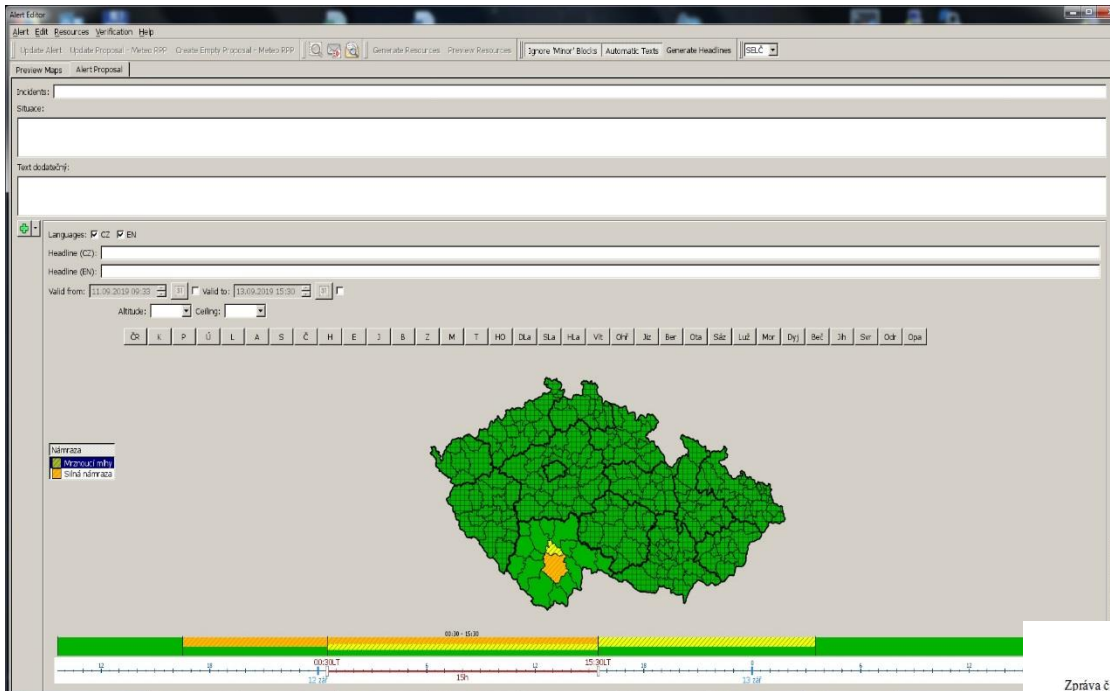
Alert Editor

Alert Edit Resources Verification Help

Update Alert Update Proposal - Meteo RPP Create Empty Proposal - Meteo RPP Generate Resources Preview Resources Ignore 'Minor' Blocks Automatic Texts Generate Headlines SELČ

Preview Maps Alert Proposal

Incidents:

Situace:

Text dodatečný:

Languages: CZ EN

Headline (CZ):

Headline (EN):

Valid from: 11.09.2019 09:33 Valid to: 13.09.2019 15:30

Altitude: Ceiling:

ČR K P Ú L A S Č H E J B Z M T HO DLa SLa HLa Vt Ohř Jz Ber Ota Sáz Luž Mor Dyj Beč Jih Svr Odr Opa

Námraza
Mrznoucí mlhy
Silná námraza

03:30 - 15:30

12 18 00:30LT 6 12 15:30LT 18 0 6 12

12 září 15h 13 září

Zpráva č